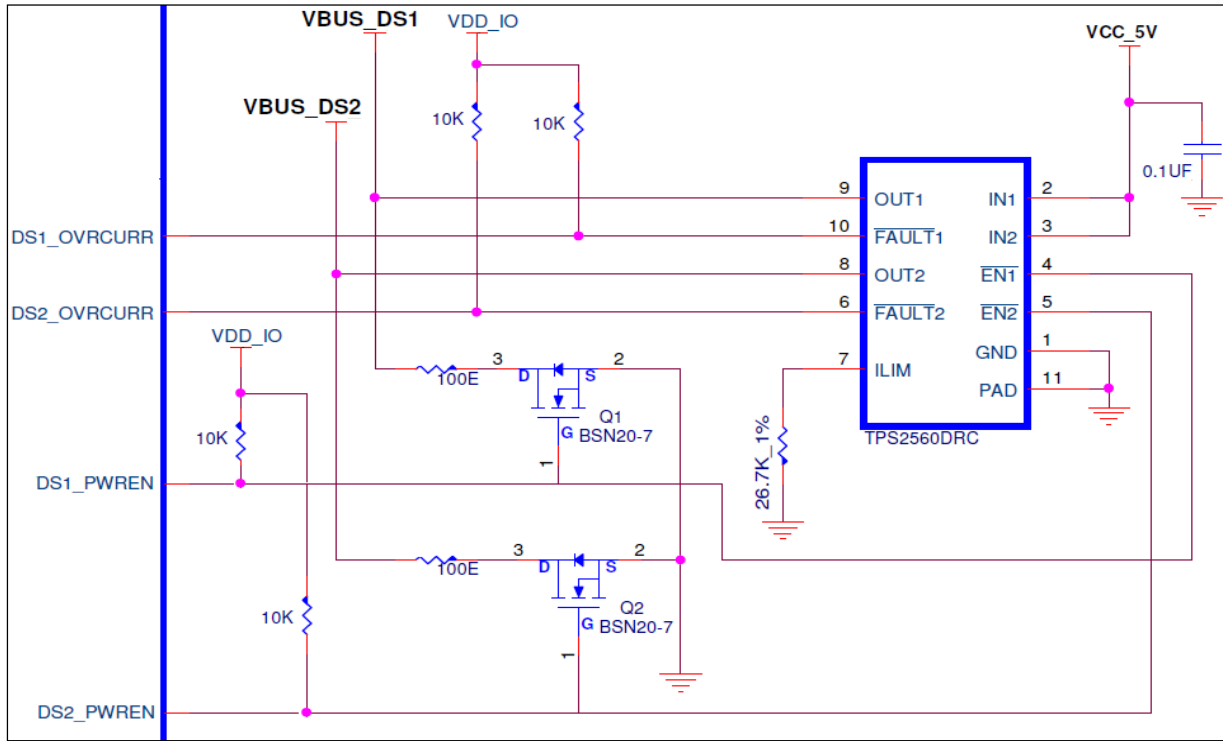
VBUS_DS1
VDD_IO
VCC_5V
VBUS_DS2
10K
10K
0.1UF
9 OUT1
IN1 2
DS1_OVRCURR
10 $\overline{FAULT}1$
IN2 3
8 OUT2
$\overline{EN1}$ 4
DS2_OVRCURR
6 $\overline{FAULT}2$
$\overline{EN2}$ 5
VDD_IO
GND 1
7 ILIM
PAD 11
3
100E
D
S
2
Q1
BSN20-7
G
10K
TPS2560DRC
26.7K_1%
1
DS1_PWREN
3
2
100E
D
S
Q2
BSN20-7
G
10K
1
DS2_PWREN